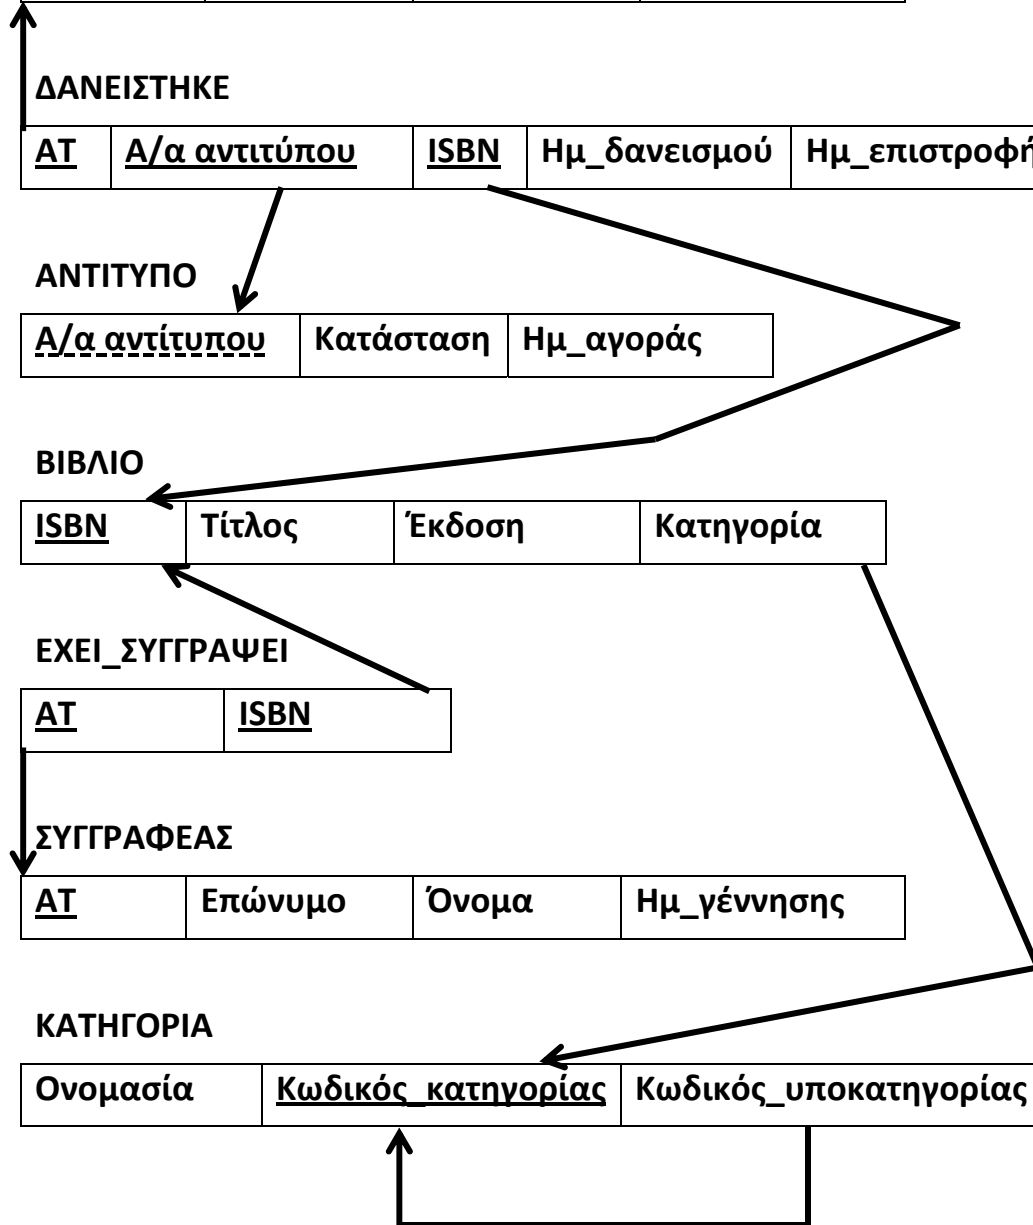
ΔΑΝΕΙΣΤΗΚΕ

| ΑΤ | Α/α αντιτύπου | ISBN | Ημ_δανεισμού | Ημ_επιστροφή |
|---|---|---|---|---|

ΑΝΤΙΤΥΠΟ

| Α/α αντίτυπου | Κατάσταση | Ημ_αγοράς |
|---|---|---|

ΒΙΒΛΙΟ

| ISBN | Τίτλος | Έκδοση | Κατηγορία |
|---|---|---|---|

ΕΧΕΙ_ΣΥΓΓΡΑΨΕΙ

| ΑΤ | ISBN |
|---|---|

ΣΥΓΓΡΑΦΕΑΣ

| ΑΤ | Επώνυμο | Όνομα | Ημ_γέννησης |
|---|---|---|---|

ΚΑΤΗΓΟΡΙΑ

| Ονομασία | Κωδικός_κατηγορίας | Κωδικός_υποκατηγορίας |
|---|---|---|